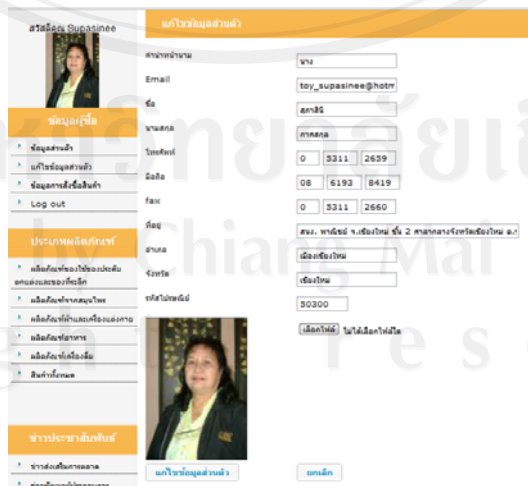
สวัสดีคุณ Supasinee

ข้อมูลผู้ซื้อ

ข้อมูลส่วนตัว

แก้ไขข้อมูลส่วนตัว

ข้อมูลการสั่งซื้อสินค้า

Log out

ประเภทผลิตภัณฑ์

ผลิตภัณฑ์ของใช้ของประดับตกแต่งและของที่ระลึก

ผลิตภัณฑ์จากสมุนไพร

ผลิตภัณฑ์ผ้าและเครื่องแต่งกาย

ผลิตภัณฑ์อาหาร

ผลิตภัณฑ์เครื่องดื่ม

สินค้าทั้งหมด

ข่าวประชาสัมพันธ์

ข่าวส่งเสริมการตลาด

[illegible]

แก้ไขข้อมูลส่วนตัว

คำนำหน้านาม | นาง

Email | toy_supasinee@hotm

ชื่อ | สุภาสินี

นามสกุล | ศาสตรา

โทรศัพท์ | 0 | 5311 | 2639

มือถือ | 08 | 6193 | 8419

fax | 0 | 5311 | 2660

ที่อยู่ | สนง. พาณิชย์ จ.เชียงใหม่ ชั้น 2 ศาลากลางจังหวัดเชียงใหม่ อ.

อำเภอ | เมืองเชียงใหม่

จังหวัด | เชียงใหม่

รหัสไปรษณีย์ | 50300

เลือกไฟล์ ไม่ได้เลือกไฟล์ใด

แก้ไขข้อมูลส่วนตัว

ยกเลิก